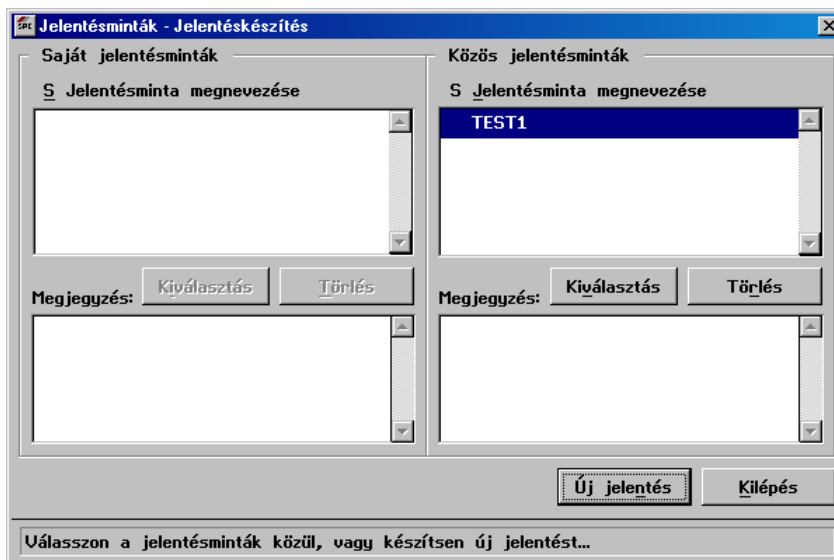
Jelentésminták - Jelentéskészítés

Saját jelentésminták

S Jelentésminta megnevezése

Megjegyzés: Kiválasztás Törlés

Közös jelentésminták

S Jelentésminta megnevezése

TEST1

Megjegyzés: Kiválasztás Törlés

Új jelentés Kilépés

Válasszon a jelentésminták közül, vagy készítsen új jelentést...